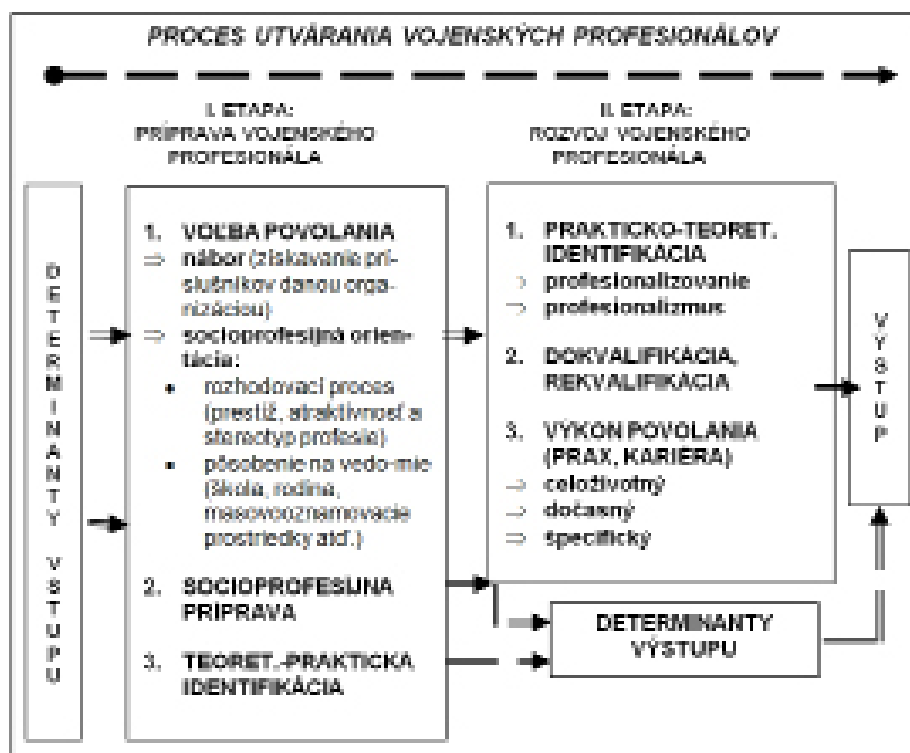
PROCES UTVÁRANIA VOJENSKÝCH PROFESIONÁLOV

I. ETAPA:
PRÍPRAVA VOJENSKÉHO PROFESIONÁLA

II. ETAPA:
ROZVOJ VOJENSKÉHO PROFESIONÁLA

D
E
T
E
R
M
I
N
A
N
T
Y

V
S
T
U
P
U

1. VOĽBA POVOLANIA
⇒ nábor (získavanie príslušníkov danou organizáciou)
⇒ socioprofesijná orientácia:
• rozhodovací proces (prestíž, atraktívnosť a stereotyp profesie)
• pôsobenie na vedomie (škola, rodina, masovoznamovacie prostriedky atď.)

2. SOCIOPROFESIJNÁ PRÍPRAVA

3. TEORET.-PRAKTICKÁ IDENTIFIKÁCIA

1. PRAKTICKO-TEORET. IDENTIFIKÁCIA
→ profesionalizovanie
→ profesionalizmus

2. DOKVALIFIKÁCIA, REKVALIFIKÁCIA

3. VÝKON POVOLANIA (PRAX, KARIÉRA)
→ celoživotný
→ dočasný
⇒ špecifický

V
Ý
S
T
U
P

DETERMINANTY VÝSTUPU